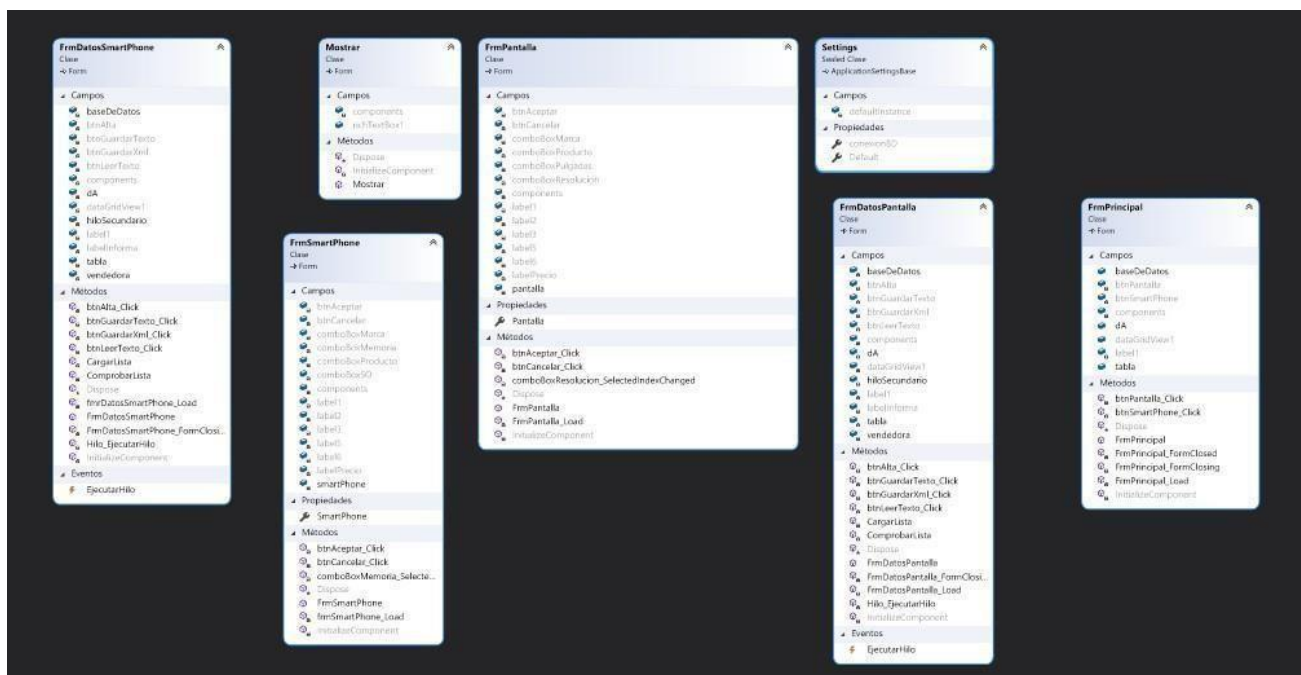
FrmDatosSmartPhone
Clase
→ Form

Campos
baseDeDatos
btnAlta
btnGuardarTexto
btnGuardarXml
btnLeerTexto
components
dA
dataGridView1
hiloSecundario
label1
labelInforma
tabla
vendedora

Métodos
btnAlta_Click
btnGuardarTexto_Click
btnGuardarXml_Click
btnLeerTexto_Click
CargarLista
ComprobarLista
Dispose
frmDatosSmartPhone_Load
FrmDatosSmartPhone
FrmDatosSmartPhone_FormClosi...
Hilo_EjecutarHilo
InitializeComponent

Eventos
EjecutarHilo

Mostrar
Clase
→ Form

Campos
components
richTextBox1

Métodos
Dispose
InitializeComponent
Mostrar

FrmSmartPhone
Clase
→ Form

Campos
btnAceptar
btnCancelar
comboBoxMarca
comboBoxMemoria
comboBoxProducto
comboBoxSO
components
label1
label2
label3
label5
label6
labelPrecio
smartPhone

Propiedades
SmartPhone

Métodos
btnAceptar_Click
btnCancelar_Click
comboBoxMemoria_Selecte...
Dispose
FrmSmartPhone
frmSmartPhone_Load
InitializeComponent

FrmPantalla
Clase
→ Form

Campos
btnAceptar
btnCancelar
comboBoxMarca
comboBoxProducto
comboBoxPulgadas
comboBoxResolucion
components
label1
label2
label3
label5
label6
labelPrecio
pantalla

Propiedades
Pantalla

Métodos
btnAceptar_Click
btnCancelar_Click
comboBoxResolucion_SelectedIndexChanged
Dispose
FrmPantalla
FrmPantalla_Load
InitializeComponent

Settings
Sealed Clase
→ ApplicationSettingsBase

Campos
defaultInstance

Propiedades
conexionBD
Default

FrmDatosPantalla
Clase
→ Form

Campos
baseDeDatos
btnAlta
btnGuardarTexto
btnGuardarXml
btnLeerTexto
components
dA
dataGridView1
hiloSecundario
label1
labelInforma
tabla
vendedora

Métodos
btnAlta_Click
btnGuardarTexto_Click
btnGuardarXml_Click
btnLeerTexto_Click
CargarLista
ComprobarLista
Dispose
FrmDatosPantalla
FrmDatosPantalla_FormClosi...
FrmDatosPantalla_Load
Hilo_EjecutarHilo
InitializeComponent

Eventos
EjecutarHilo

FrmPrincipal
Clase
→ Form

Campos
baseDeDatos
btnPantalla
btnSmartPhone
components
dA
dataGridView1
label1
tabla

Métodos
btnPantalla_Click
btnSmartPhone_Click
Dispose
FrmPrincipal
FrmPrincipal_FormClosed
FrmPrincipal_FormClosing
FrmPrincipal_Load
InitializeComponent